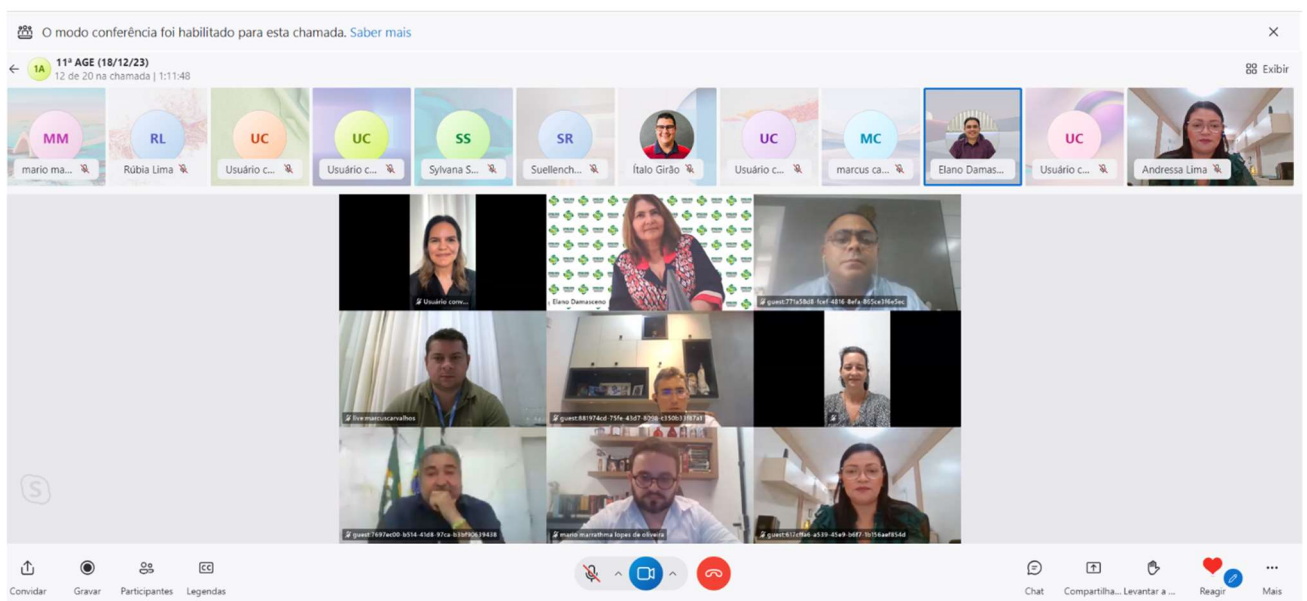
O modo conferência foi habilitado para esta chamada. Saber mais

1A 11ª AGE (18/12/23)
12 de 20 na chamada | 1:11:48

Exibir

MM mario ma...
RL Rúbia Lima
UC Usuário c...
UC Usuário c...
SS Sylvana S...
SR Suellench...
Ítalo Girão
UC Usuário c...
MC marcus ca...
Elano Damas...
UC Usuário c...
Andressa Lima

Usuário conv...
Elano Damasceno
guest:771a58d8-fcef-4816-8efa-865ce3f6e5ec
live:marcuscarvalhos
guest:881974cd-75fe-43d7-8098-c150b33f87a1
guest:7697ec00-b514-41d8-97ca-b3bf80639438
mario marrathma lopes de oliveira
guest:617cffa6-a539-45e9-b6f7-1b156aaf854d

Convidar
Gravar
Participantes
Legendas
Chat
Compartilha...
Levantar a ...
Reagir
Mais